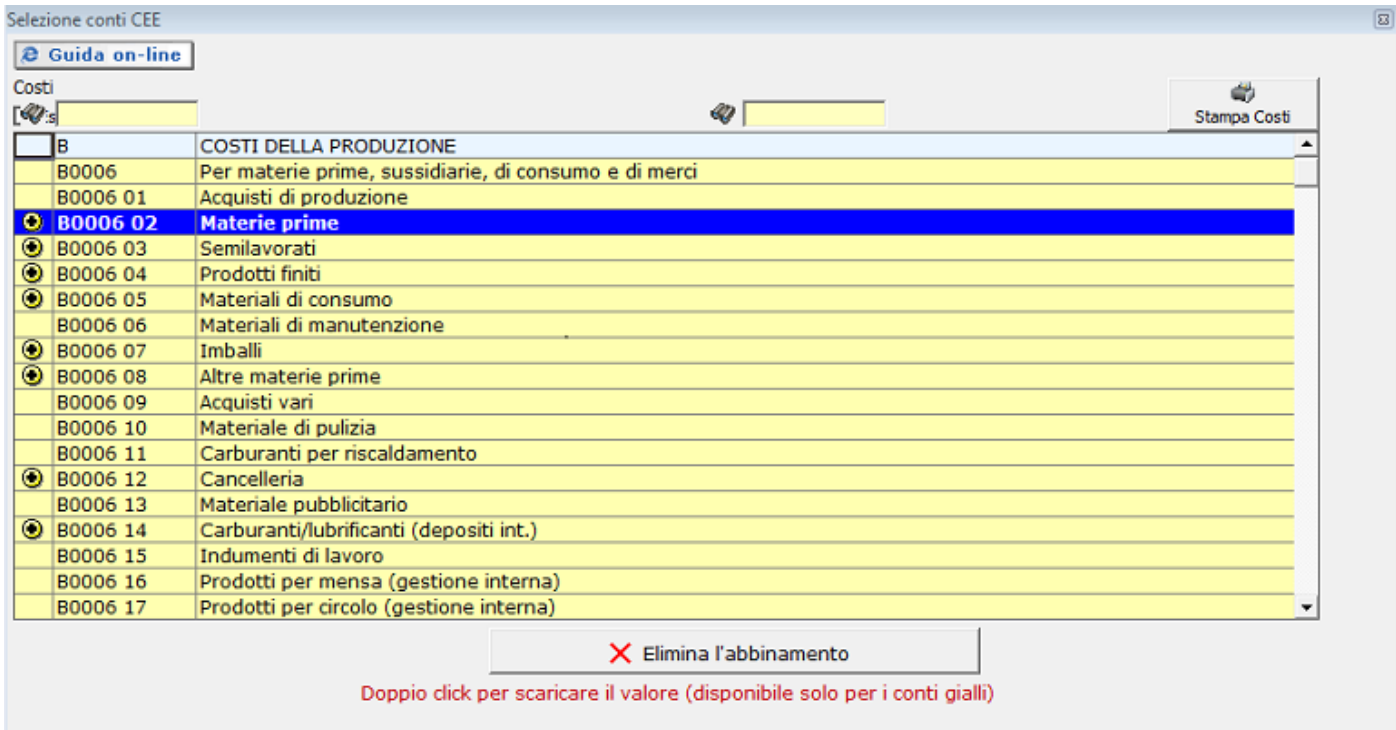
Selezione conti CEE

Guida on-line

Costi

Stampa Costi

| | B | COSTI DELLA PRODUZIONE |
|---|---|---|
| | B0006 | Per materie prime, sussidiarie, di consumo e di merci |
| | B0006 01 | Acquisti di produzione |
| | B0006 02 | Materie prime |
| | B0006 03 | Semilavorati |
| | B0006 04 | Prodotti finiti |
| | B0006 05 | Materiali di consumo |
| | B0006 06 | Materiali di manutenzione |
| | B0006 07 | Imballi |
| | B0006 08 | Altre materie prime |
| | B0006 09 | Acquisti vari |
| | B0006 10 | Materiale di pulizia |
| | B0006 11 | Carburanti per riscaldamento |
| | B0006 12 | Cancelleria |
| | B0006 13 | Materiale pubblicitario |
| | B0006 14 | Carburanti/lubrificanti (depositi int.) |
| | B0006 15 | Indumenti di lavoro |
| | B0006 16 | Prodotti per mensa (gestione interna) |
| | B0006 17 | Prodotti per circolo (gestione interna) |

Elimina l'abbinamento

Doppio click per scaricare il valore (disponibile solo per i conti gialli)